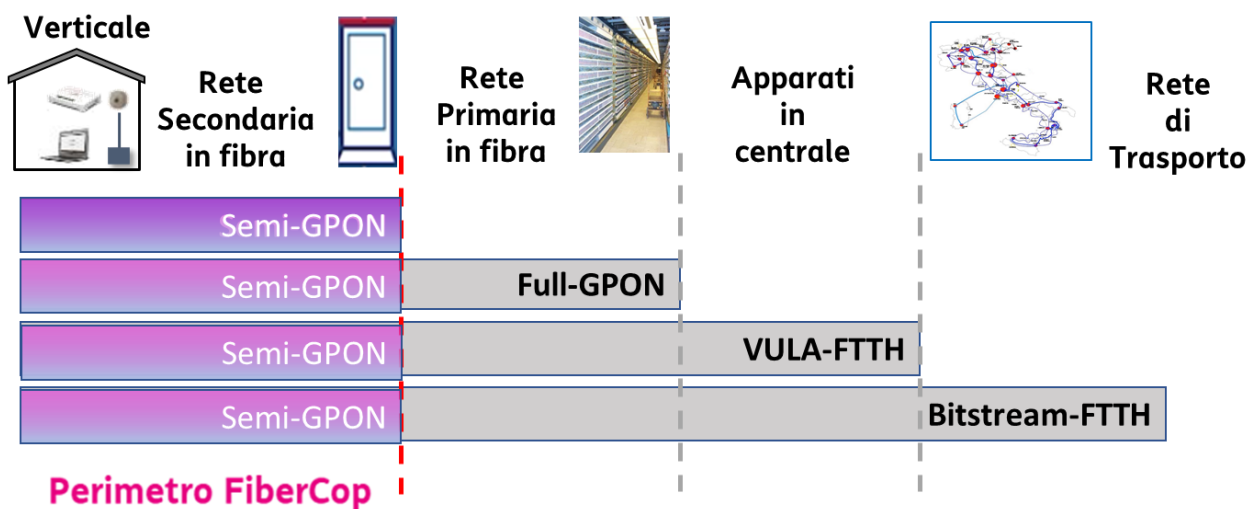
Verticale

Rete Secondaria in fibra

Rete Primaria in fibra

Apparati in centrale

Rete di Trasporto

Semi-GPON

Semi-GPON

Full-GPON

Semi-GPON

VULA-FTTH

Semi-GPON

Bitstream-FTTH

Perimetro FiberCop